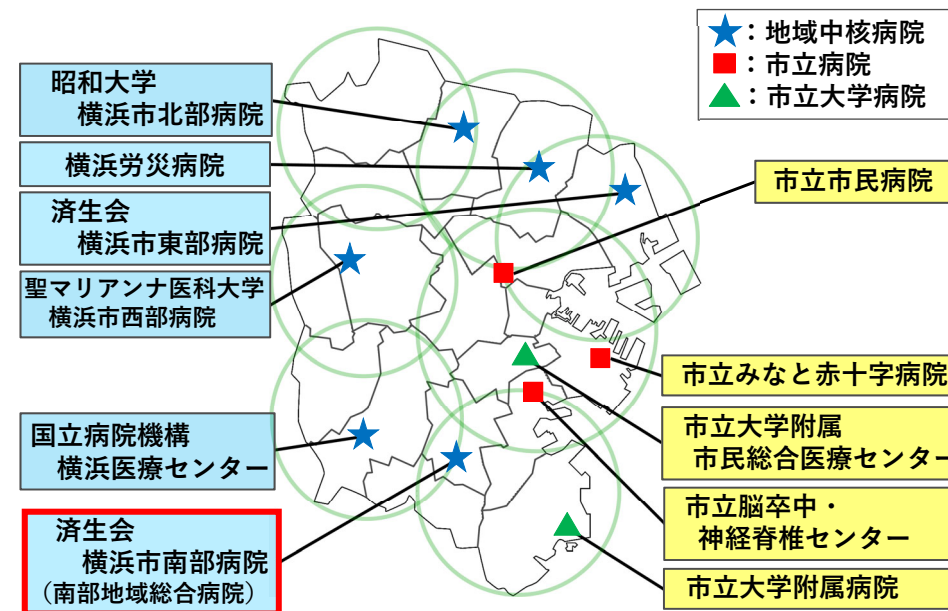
★：地域中核病院
■：市立病院
▲：市立大学病院

昭和大学
横浜市北部病院

横浜労災病院

済生会
横浜市東部病院

聖マリアンナ医科大学
横浜市西部病院

国立病院機構
横浜医療センター

済生会
横浜市南部病院
（南部地域総合病院）

市立市民病院

市立みなと赤十字病院

市立大学附属
市民総合医療センター

市立脳卒中・
神経脊椎センター

市立大学附属病院